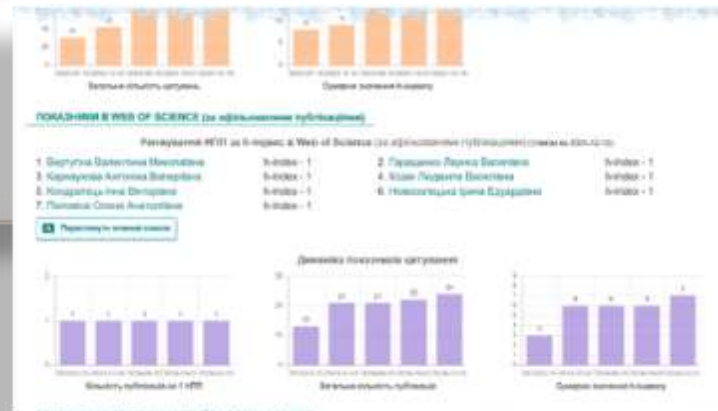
Загальна кількість цитувань

Сумарне значення h-індексу

ПОКАЗНИКИ В WEB OF SCIENCE (за афільованими публікаціями)

Рейтинговий НПП за h-індекс в Web of Science (за афільованими публікаціями)

1. Бергутіна Валентина Миколаївна — h-index - 1
2. Гаращенко Лариса Василівна — h-index - 1
3. Кармаузова Антоніна Вікторівна — h-index - 1
4. Кохан Людмила Василівна — h-index - 1
5. Кондратець Інна Вікторівна — h-index - 1
6. Новоселецька Ірина Едуардівна — h-index - 1
7. Попова Олена Анатоліївна — h-index - 1

Переглянути повний список

Динаміка показників цитування

Кількість публікацій на 1 НПП

Загальна кількість публікацій

Сумарне значення h-індексу